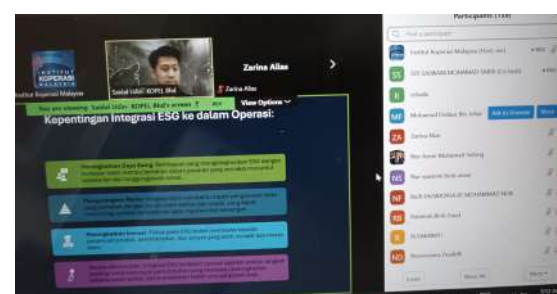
INSTITUT KOPERASI MALAYSIA
Institut Koperasi Malaysia
Saidal Uddin KOPEL Bhd
Zarina Alias
Zarina Alias
You are viewing Saidal Uddin KOPEL Bhd's screen
View Options
Kepentingan Integrasi ESG ke dalam Operasi:

Peningkatan Daya Saing: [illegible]

Pengurangan Risiko: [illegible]

Peningkatan Inovasi: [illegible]

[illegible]

Participants (158)
Find a participant
Institut Koperasi Malaysia (Host, me)
SITI SALWANI MOHAMAD TAHIR (Co-host)
rohaida
Mohamad Hafiez Bin Johar
Ask to Unmute
More
Zarina Alias
Nur Ayuni Muhamad Safiing
Nur qaseh binti anuar
NUR SALWANA BT MOHAMMAD NOR
Ramlah Binti Ismail
ROHANA
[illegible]
Invite
Mute All
More